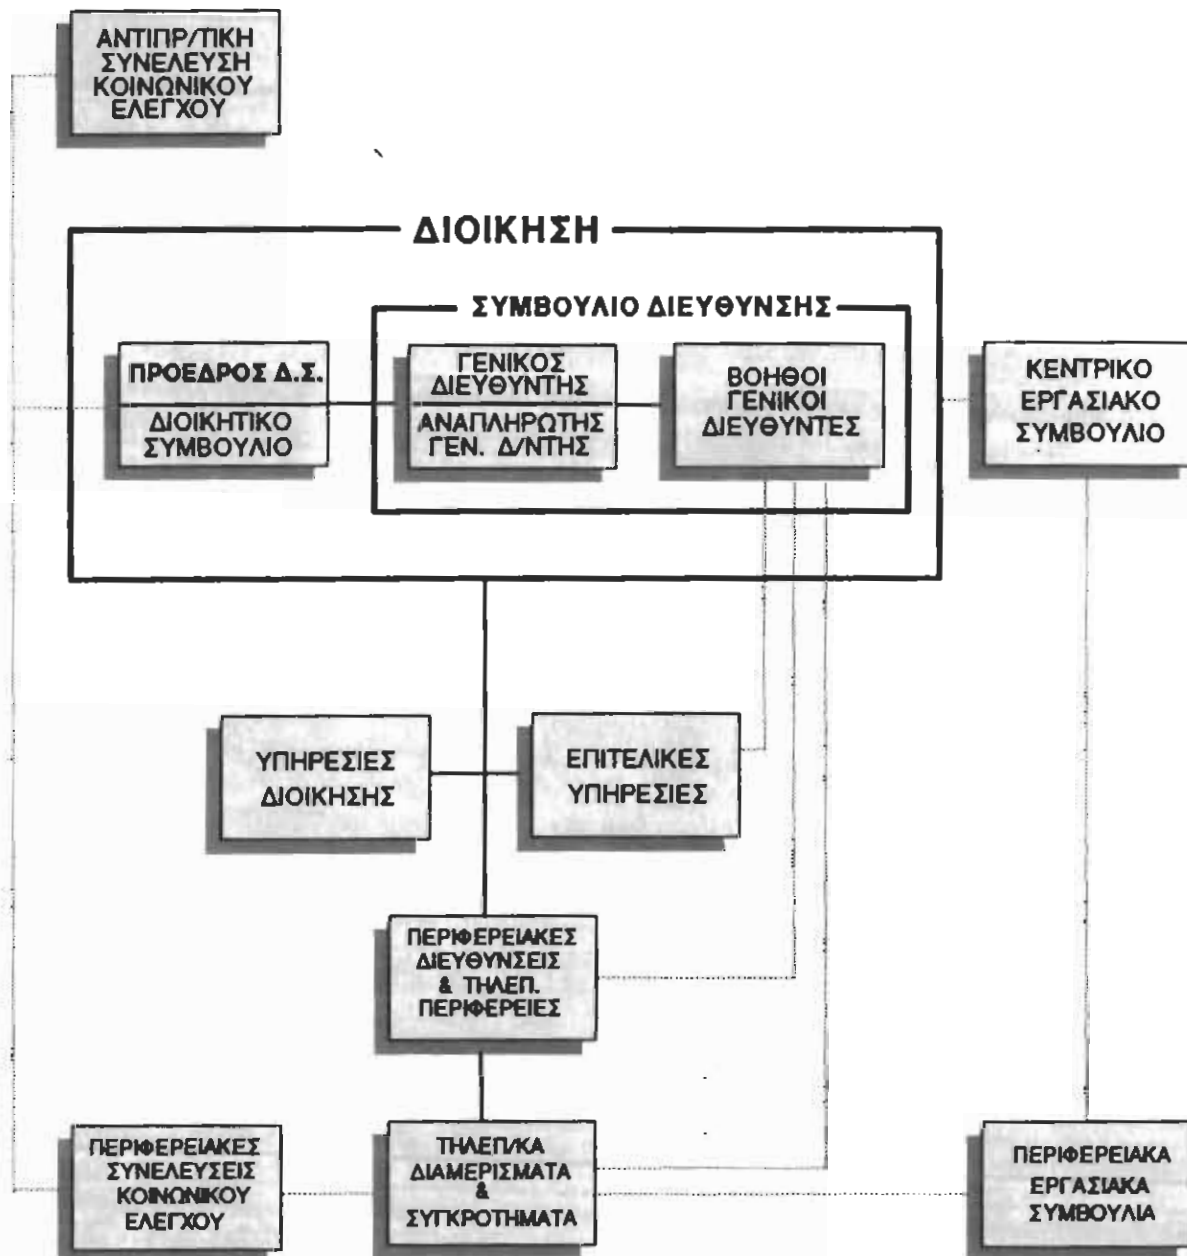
ΑΝΤΙΠΡ/ΤΙΚΗ ΣΥΝΕΛΕΥΣΗ ΚΟΙΝΩΝΙΚΟΥ ΕΛΕΓΧΟΥ

ΔΙΟΙΚΗΣΗ

ΣΥΜΒΟΥΛΙΟ ΔΙΕΥΘΥΝΣΗΣ

ΠΡΟΕΔΡΟΣ Δ.Σ.

ΔΙΟΙΚΗΤΙΚΟ ΣΥΜΒΟΥΛΙΟ

ΓΕΝΙΚΟΣ ΔΙΕΥΘΥΝΤΗΣ

ΑΝΑΠΛΗΡΩΤΗΣ ΓΕΝ. Δ/ΝΤΗΣ

ΒΟΗΘΟΙ ΓΕΝΙΚΟΙ ΔΙΕΥΘΥΝΤΕΣ

ΚΕΝΤΡΙΚΟ ΕΡΓΑΣΙΑΚΟ ΣΥΜΒΟΥΛΙΟ

ΥΠΗΡΕΣΙΕΣ ΔΙΟΙΚΗΣΗΣ

ΕΠΙΤΕΛΙΚΕΣ ΥΠΗΡΕΣΙΕΣ

ΠΕΡΙΦΕΡΕΙΑΚΕΣ ΔΙΕΥΘΥΝΣΕΙΣ & ΤΗΛΕΠ. ΠΕΡΙΦΕΡΕΙΕΣ

ΠΕΡΙΦΕΡΕΙΑΚΕΣ ΣΥΝΕΛΕΥΣΕΙΣ ΚΟΙΝΩΝΙΚΟΥ ΕΛΕΓΧΟΥ

ΤΗΛΕΠ/ΚΑ ΔΙΑΜΕΡΙΣΜΑΤΑ & ΣΥΓΚΡΟΤΗΜΑΤΑ

ΠΕΡΙΦΕΡΕΙΑΚΑ ΕΡΓΑΣΙΑΚΑ ΣΥΜΒΟΥΛΙΑ